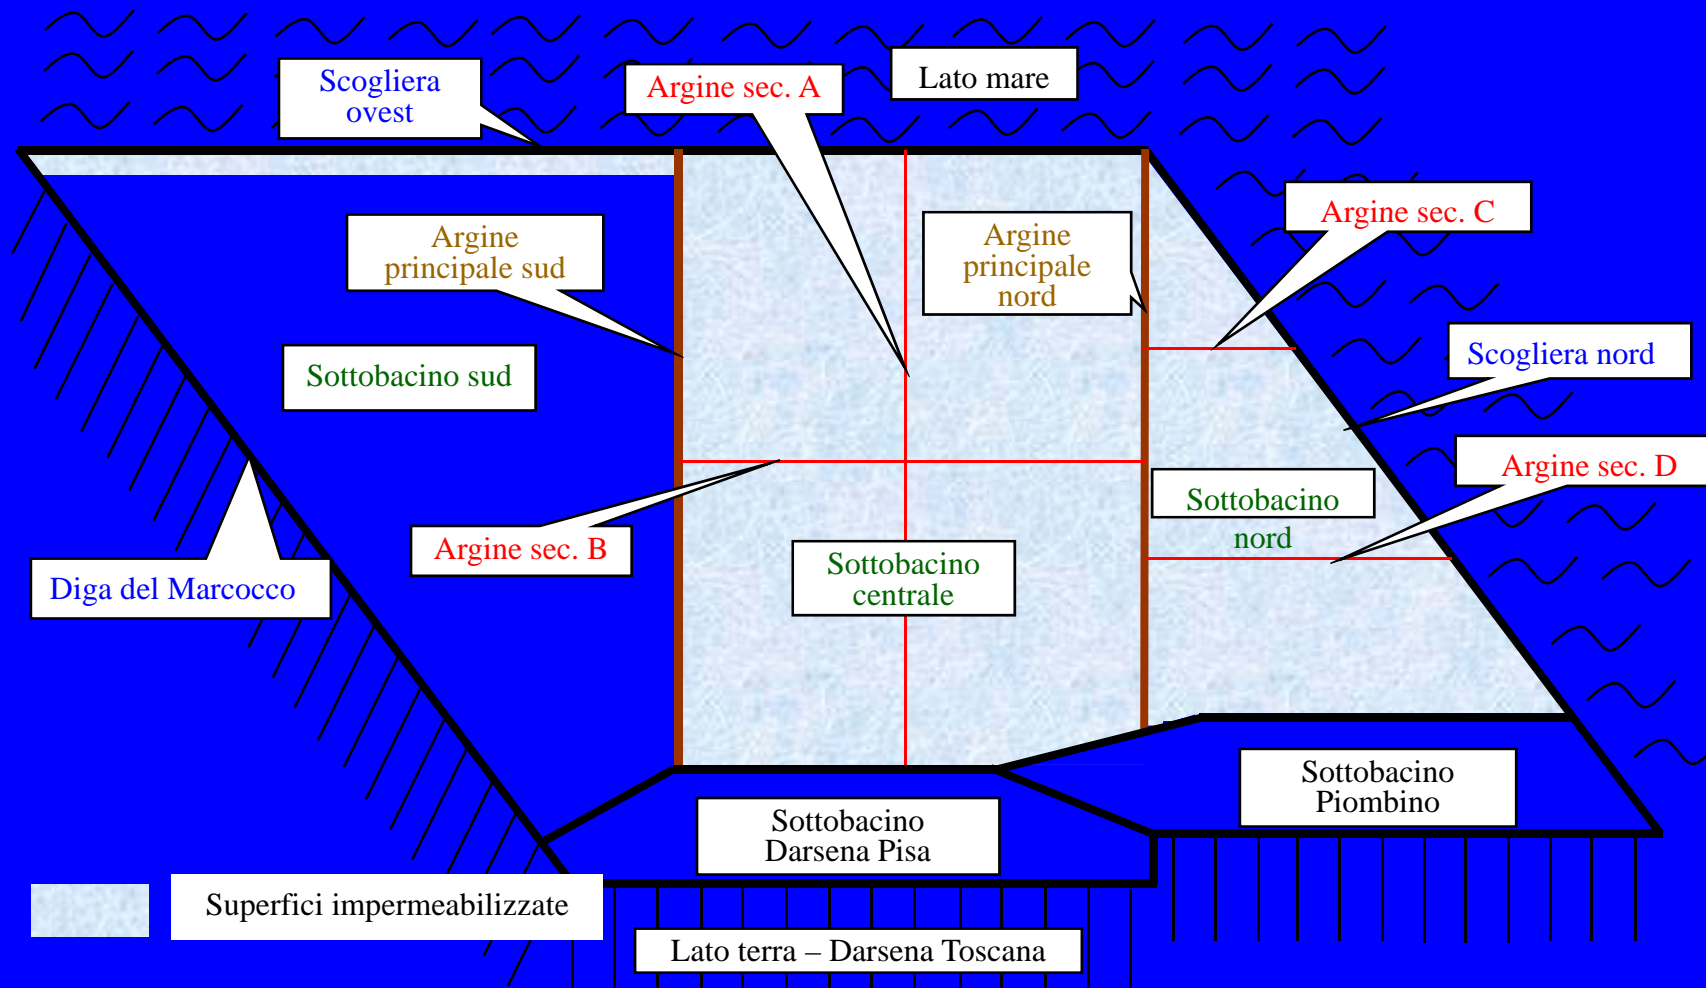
Scogliera ovest

Argine sec. A

Lato mare

Argine sec. C

Argine principale sud

Argine principale nord

Scogliera nord

Sottobacino sud

Argine sec. D

Sottobacino nord

Argine sec. B

Sottobacino centrale

Diga del Marcocco

Sottobacino Piombino

Sottobacino Darsena Pisa

Superfici impermeabilizzate

Lato terra – Darsena Toscana